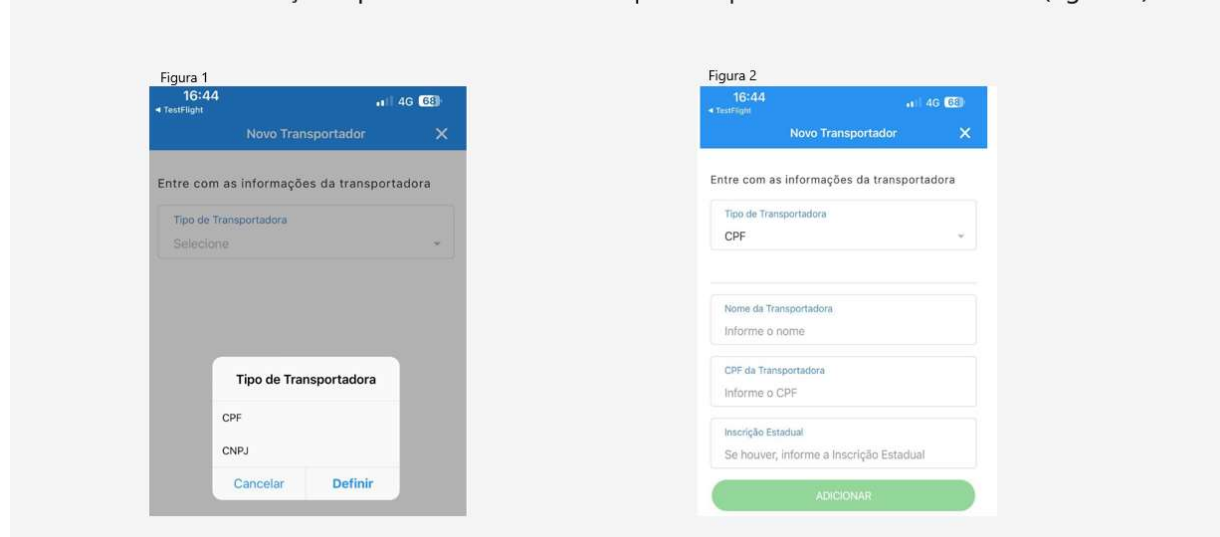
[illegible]

Figura 1

16:44
◂ TestFlight
4G 68
Novo Transportador
✕

Entre com as informações da transportadora

Tipo de Transportadora
Selecione

Tipo de Transportadora
CPF
CNPJ
Cancelar
Definir

Figura 2

16:44
◂ TestFlight
4G 68
Novo Transportador
✕

Entre com as informações da transportadora

Tipo de Transportadora
CPF

Nome da Transportadora
Informe o nome

CPF da Transportadora
Informe o CPF

Inscrição Estadual
Se houver, informe a Inscrição Estadual

ADICIONAR